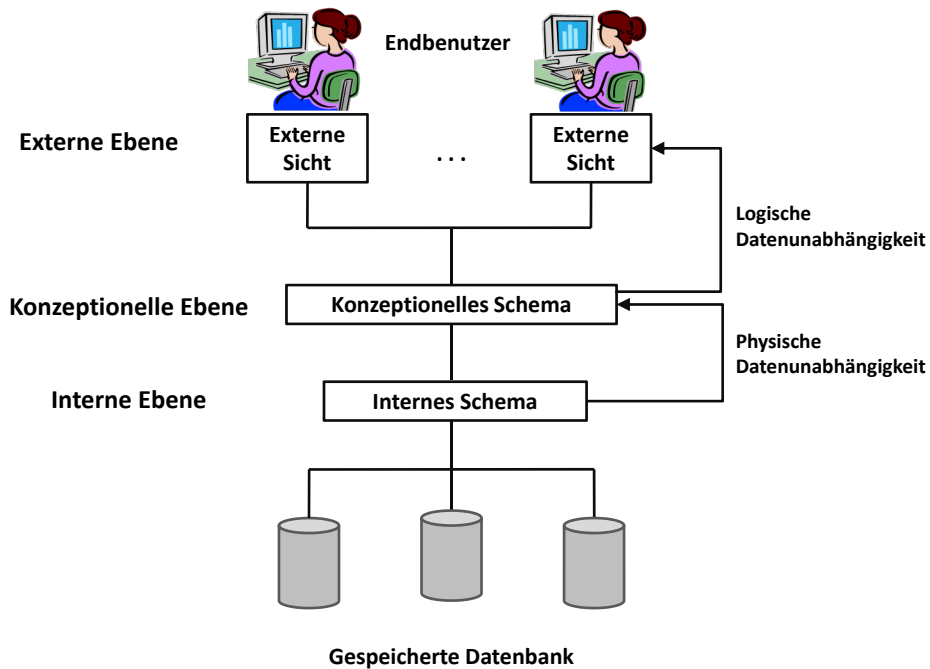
Endbenutzer

Externe Ebene

Externe Sicht

...

Externe Sicht

Logische Datenunabhängigkeit

Konzeptionelle Ebene

Konzeptionelles Schema

Physische Datenunabhängigkeit

Interne Ebene

Internes Schema

Gespeicherte Datenbank